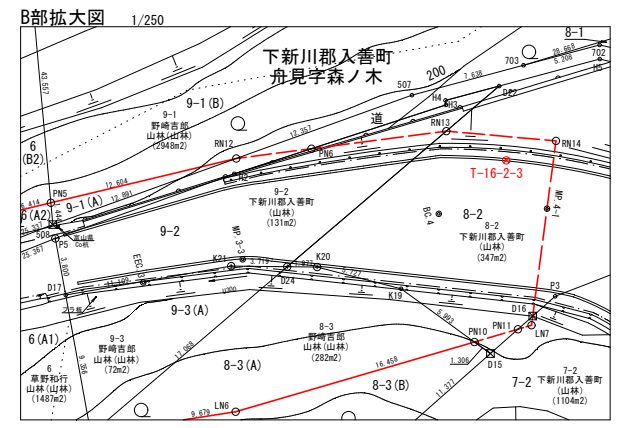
B部拡大図 1/250

下新川郡入善町
舟見字森ノ木

8-1
703
702
28.665
5.206
507
7.626
200
H4
DE2
NH3
RN13
道
9-1(B)
9-1
野崎吉郎
山林(山林)
(2948m2)
12.357
RN12
TN6
RN14
T-16-2-3
6
(B2)
43.557
12.604
PN5
RC5
12.801
9-1(A)
6(A2)
9-2
下新川郡入善町
(山林)
(131m2)
8-2
下新川郡入善町
(山林)
(347m2)
BC 4
MP-4
9-2
P5
5Q8
富山県
Co杭
3.809
MP3-3
EC3
K21
K20
3.719
3.677
5.327
D24
D17
K19
P3
9-3(A)
D16
PN10
PN11
LN7
6(A1)
9-3
野崎吉郎
山林(山林)
(72m2)
8-3
野崎吉郎
山林(山林)
(282m2)
6
草野和行
山林(山林)
(1487m2)
8-3(A)
16.458
1.306
D15
8-3(B)
7-2
7-2
下新川郡入善町
(山林)
(1104m2)
LN6
9.679
11.377